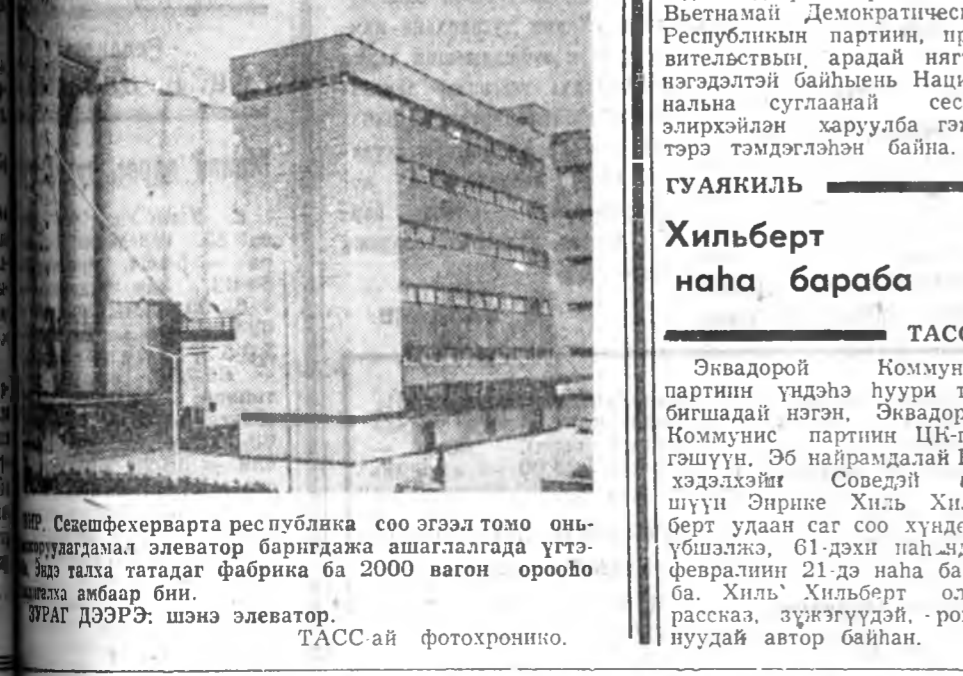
ВНР. Секешфехерварта республика соо эгээл томо оньсоруулагдамал элеватор барилгадажа ашаглалгада үгтэ. Эндэ талха татадаг фабрика ба 2000 вагон ороохо талха амбаар бии.
ЗУРАГ ДЭЭРЭ: шэнэ элеватор.
ТАСС-ай фотохронико.

Вьетнамай Демократическ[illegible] Республикын партиин, пр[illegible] вительствын, арадай нягт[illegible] нэгэдэлтэй байһыень Наци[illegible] нальна суглаанай сес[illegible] элирхэйлэн харуулба гэж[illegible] тэрэ тэмдэглэһэн байна.

ГУАЯКИЛЬ

Хильберт наһа бараба

ТАС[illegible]

Эквадорой Коммун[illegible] партиин үндэһэ һуури т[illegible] бигшадай нэгэн, Эквадор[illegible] Коммунис партиин ЦК-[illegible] гэшүүн, Эб найрамдалай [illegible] хэдэлхэйн Соведэй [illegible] шүүн Энрике Хиль Хи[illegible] берт удаан саг соо хүнде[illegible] үбшэлжэ, 61-дэхи наһ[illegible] февралиин 21-дэ наһа ба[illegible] ба. Хиль Хильберт ол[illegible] рассказ, зүжэгүүдэй, ро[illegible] нуудай автор байһан.